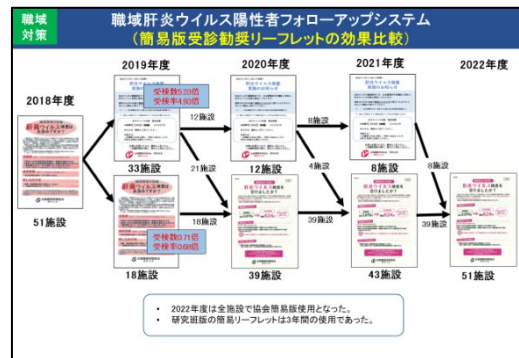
職域対策

職域肝炎ウイルス陽性者フォローアップシステム
（簡易版受診勧奨リーフレットの効果比較）

2018年度

2019年度

2020年度

2021年度

2022年度

受検数3.20倍
受検率4.30倍

受検数0.71倍
受検率0.68倍

33施設

12施設

8施設

21施設

4施設

8施設

18施設

39施設

39施設

51施設

12施設

8施設

18施設

39施設

43施設

51施設

・ 2022年度は全施設で協会簡易版使用となった。
・ 研究班版の簡易リーフレットは3年間の使用であった。